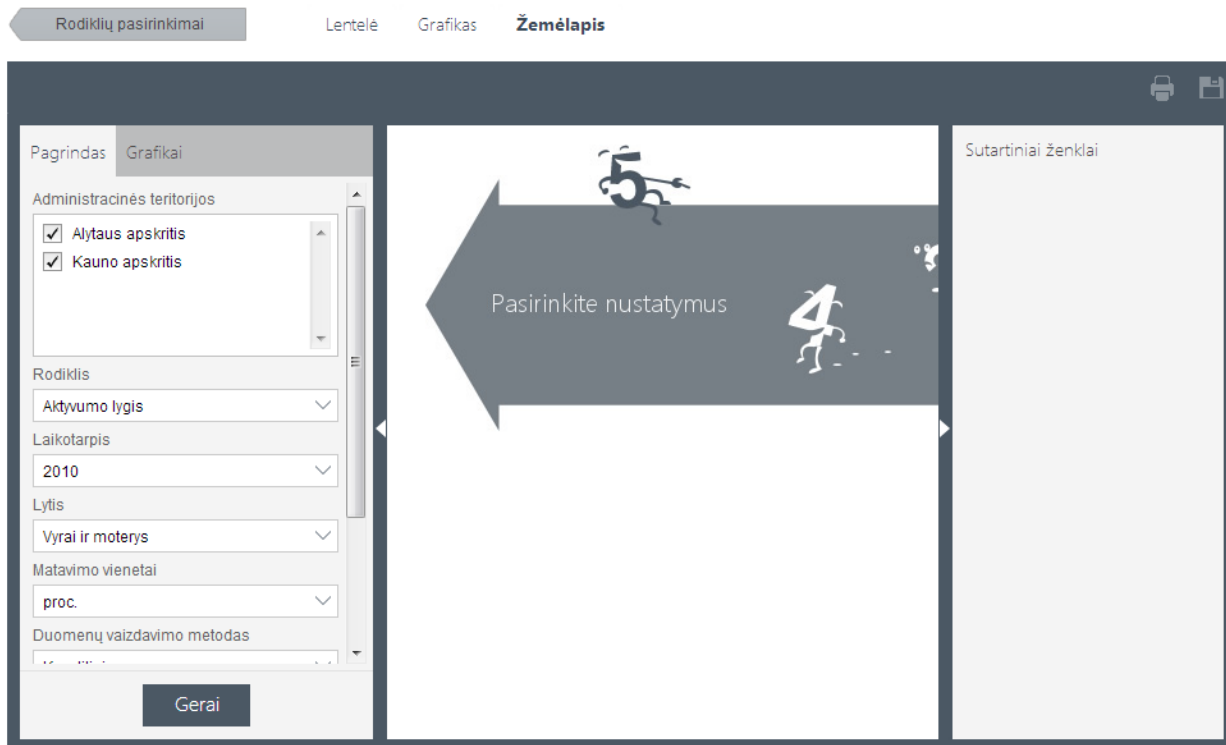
Rodiklių pasirinkimai

Lentelė Grafikas **Žemėlapis**

Pagrindas Grafikai

Administracinės teritorijos

Alytaus apskritis

Kauno apskritis

Rodiklis

Aktyvumo lygis

Laikotarpis

2010

Lytis

Vyrai ir moterys

Matavimo vienetai

proc.

Duomenų vaizdavimo metodas

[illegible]

Gerai

5

Pasirinkite nustatymus

4

Sutartiniai ženklai